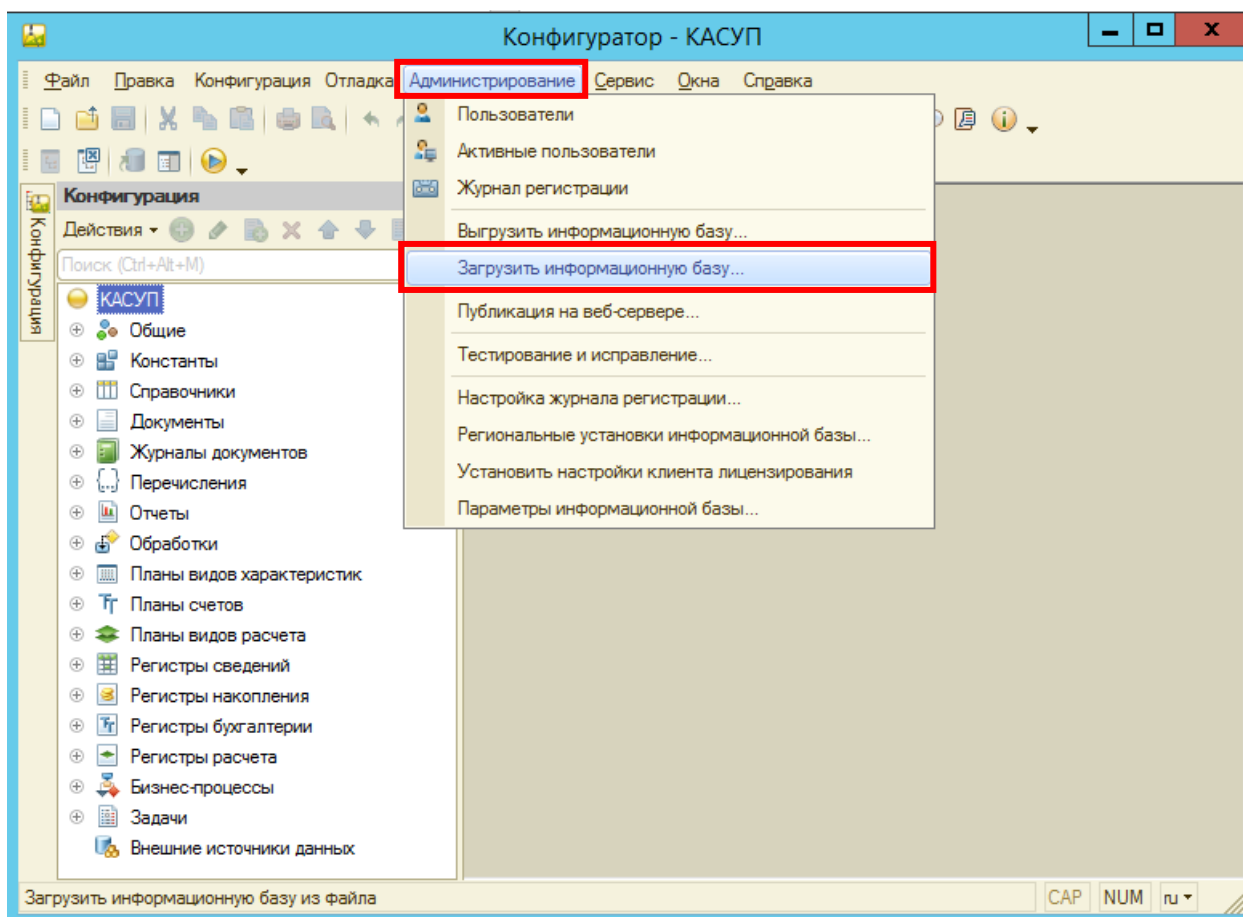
Конфигуратор - КАСУП

Файл Правка Конфигурация Отладка Администрирование Сервис Окна Справка

Пользователи
Активные пользователи
Журнал регистрации
Выгрузить информационную базу...
Загрузить информационную базу...
Публикация на веб-сервере...
Тестирование и исправление...
Настройка журнала регистрации...
Региональные установки информационной базы...
Установить настройки клиента лицензирования
Параметры информационной базы...

Конфигурация
Действия
Поиск (Ctrl+Alt+M)
КАСУП
Общие
Константы
Справочники
Документы
Журналы документов
Перечисления
Отчеты
Обработки
Планы видов характеристик
Планы счетов
Планы видов расчета
Регистры сведений
Регистры накопления
Регистры бухгалтерии
Регистры расчета
Бизнес-процессы
Задачи
Внешние источники данных

Конфигурация

Загрузить информационную базу из файла
CAP NUM ru